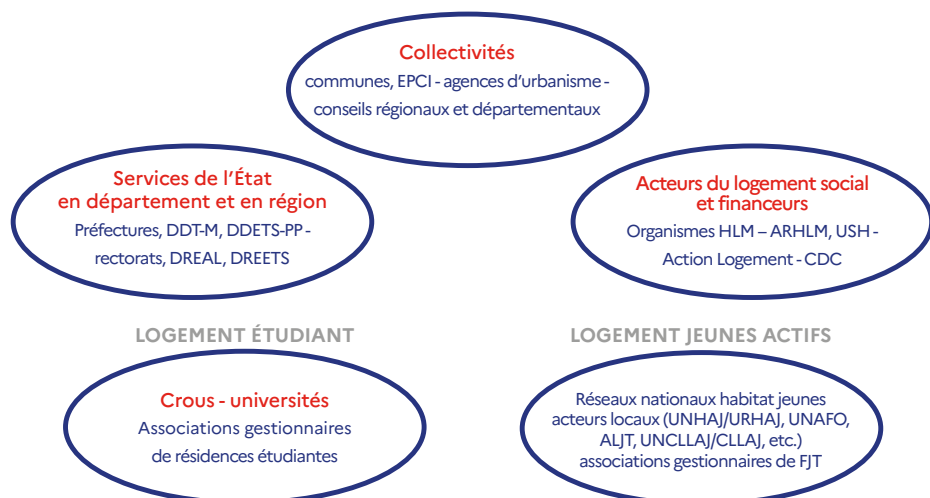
Collectivités
communes, EPCI - agences d'urbanisme - conseils régionaux et départementaux

Services de l'État en département et en région
Préfectures, DDT-M, DDETS-PP - rectorats, DREAL, DREETS

Acteurs du logement social et financeurs
Organismes HLM – ARHLM, USH - Action Logement - CDC

LOGEMENT ÉTUDIANT

LOGEMENT JEUNES ACTIFS

Crous - universités
Associations gestionnaires de résidences étudiantes

Réseaux nationaux habitat jeunes acteurs locaux (UNHAJ/URHAJ, UNAFO, ALJT, UNCLLAJ/CLLAJ, etc.) associations gestionnaires de FJT